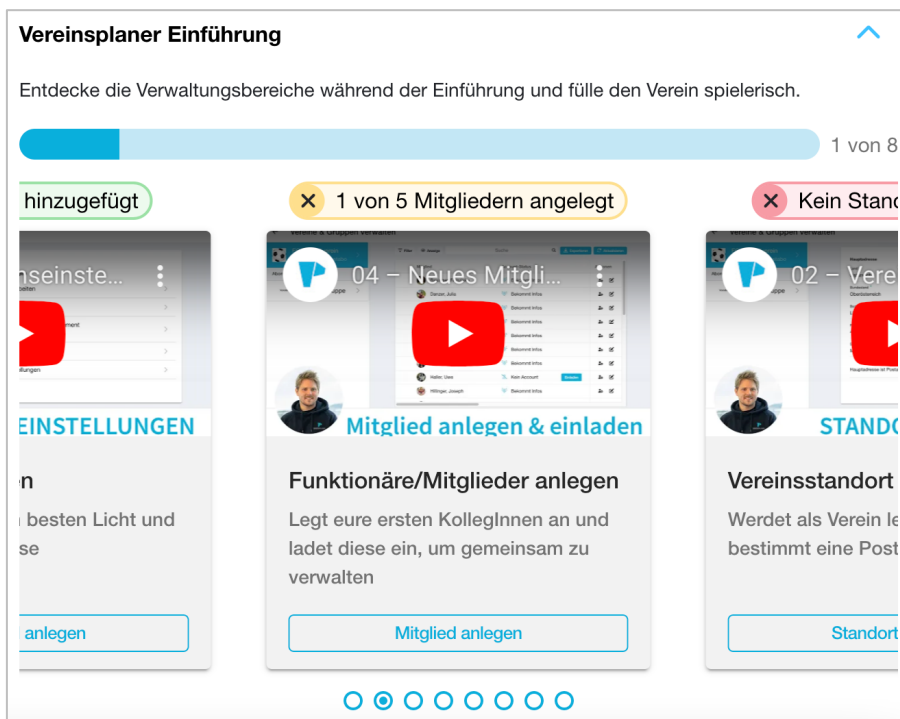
Vereinsplaner Einführung

Entdecke die Verwaltungsbereiche während der Einführung und fülle den Verein spielerisch.

1 von 8

hinzugefügt

1 von 5 Mitgliedern angelegt

Kein Stand

nseinste...

EINSTELLUNGEN

n

besten Licht und se

anlegen

04 – Neues Mitgli...

Mitglied anlegen & einladen

Funktionäre/Mitglieder anlegen

Legt eure ersten KollegInnen an und ladet diese ein, um gemeinsam zu verwalten

Mitglied anlegen

02 – Vere

STANDO

Vereinsstandort

Werdet als Verein le bestimmt eine Post

Standort